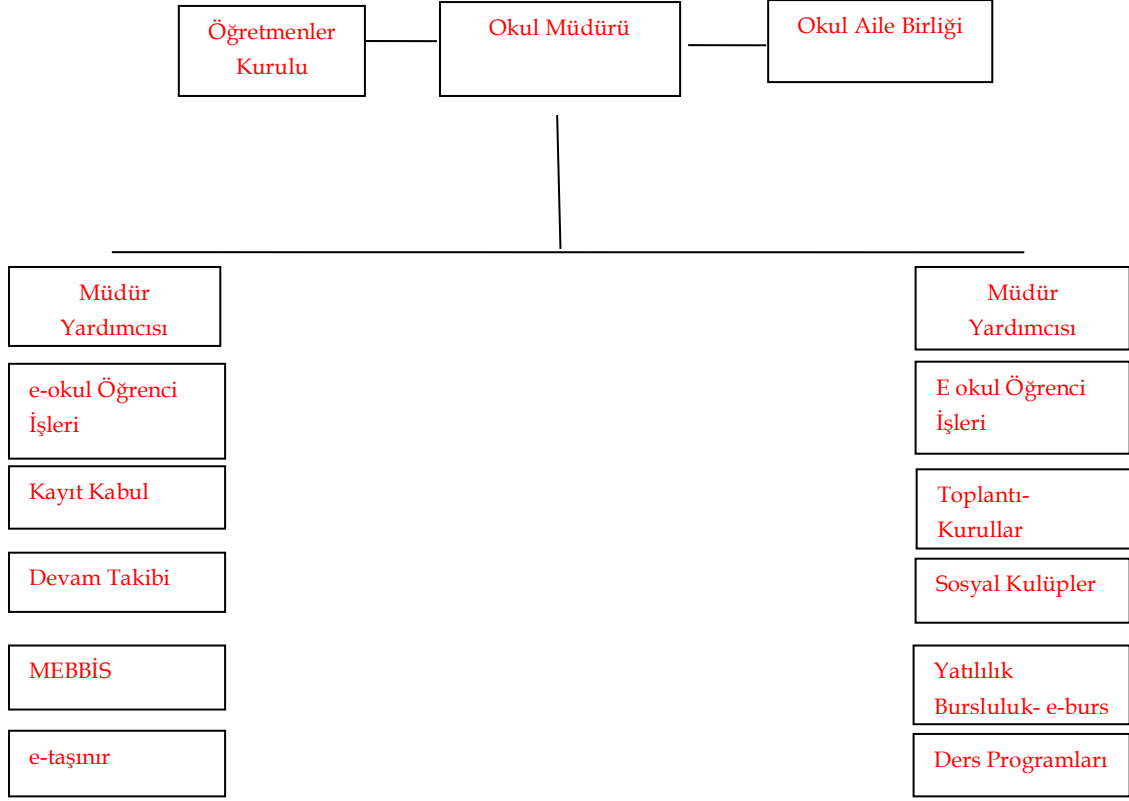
Öğretmenler Kurulu

Okul Müdürü

Okul Aile Birliği

Müdür Yardımcısı

e-okul Öğrenci İşleri

Kayıt Kabul

Devam Takibi

MEBBİS

e-taşınır

Müdür Yardımcısı

E okul Öğrenci İşleri

Toplantı-Kurullar

Sosyal Kulüpler

Yatılılık Bursluluk- e-burs

Ders Programları